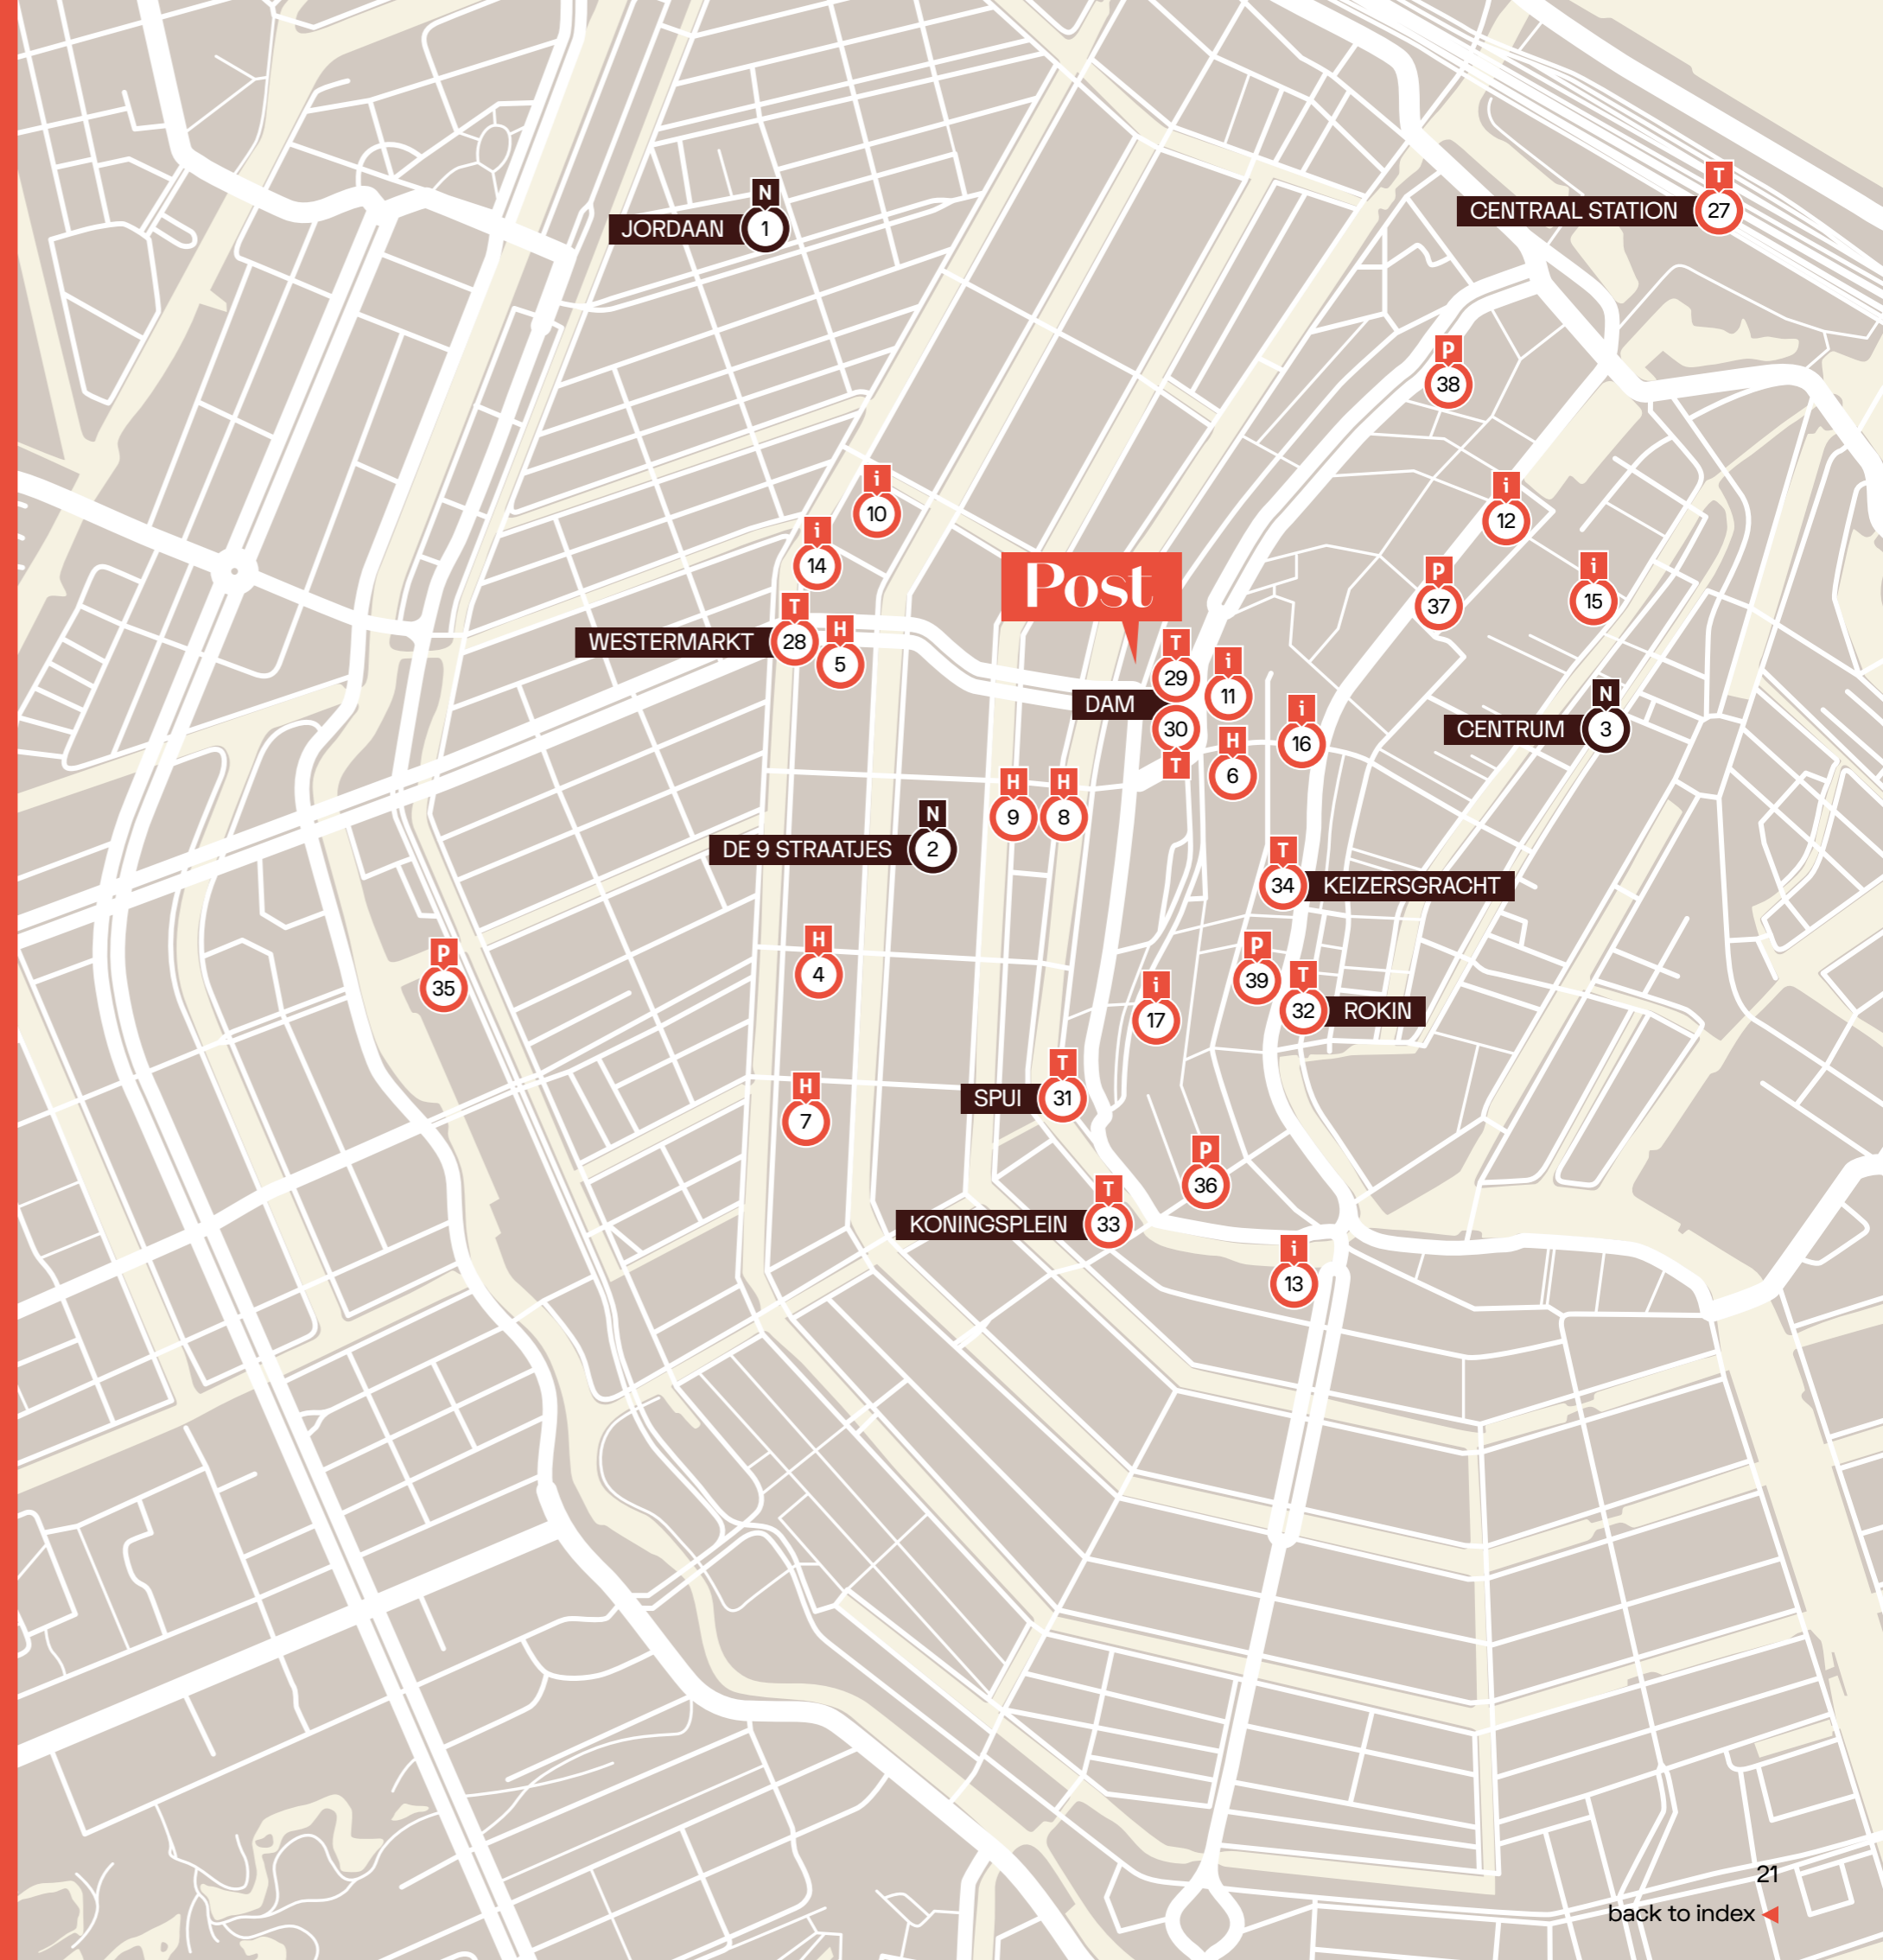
N
JORDAAN 1

T
CENTRAAL STATION 27

P
38

i
10

i
14

i
12

P
37

i
15

Post

T
WESTERMARKT 28

H
5

T
29

i
11

DAM

30
T

i
16

N
CENTRUM 3

H
6

H
9

H
8

N
DE 9 STRAATJES 2

T
34 KEIZERSGRACHT

H
4

P
35

P
39

T
32 ROKIN

i
17

H
7

T
SPUI 31

P
36

T
KONINGSPLEIN 33

i
13

21
back to index